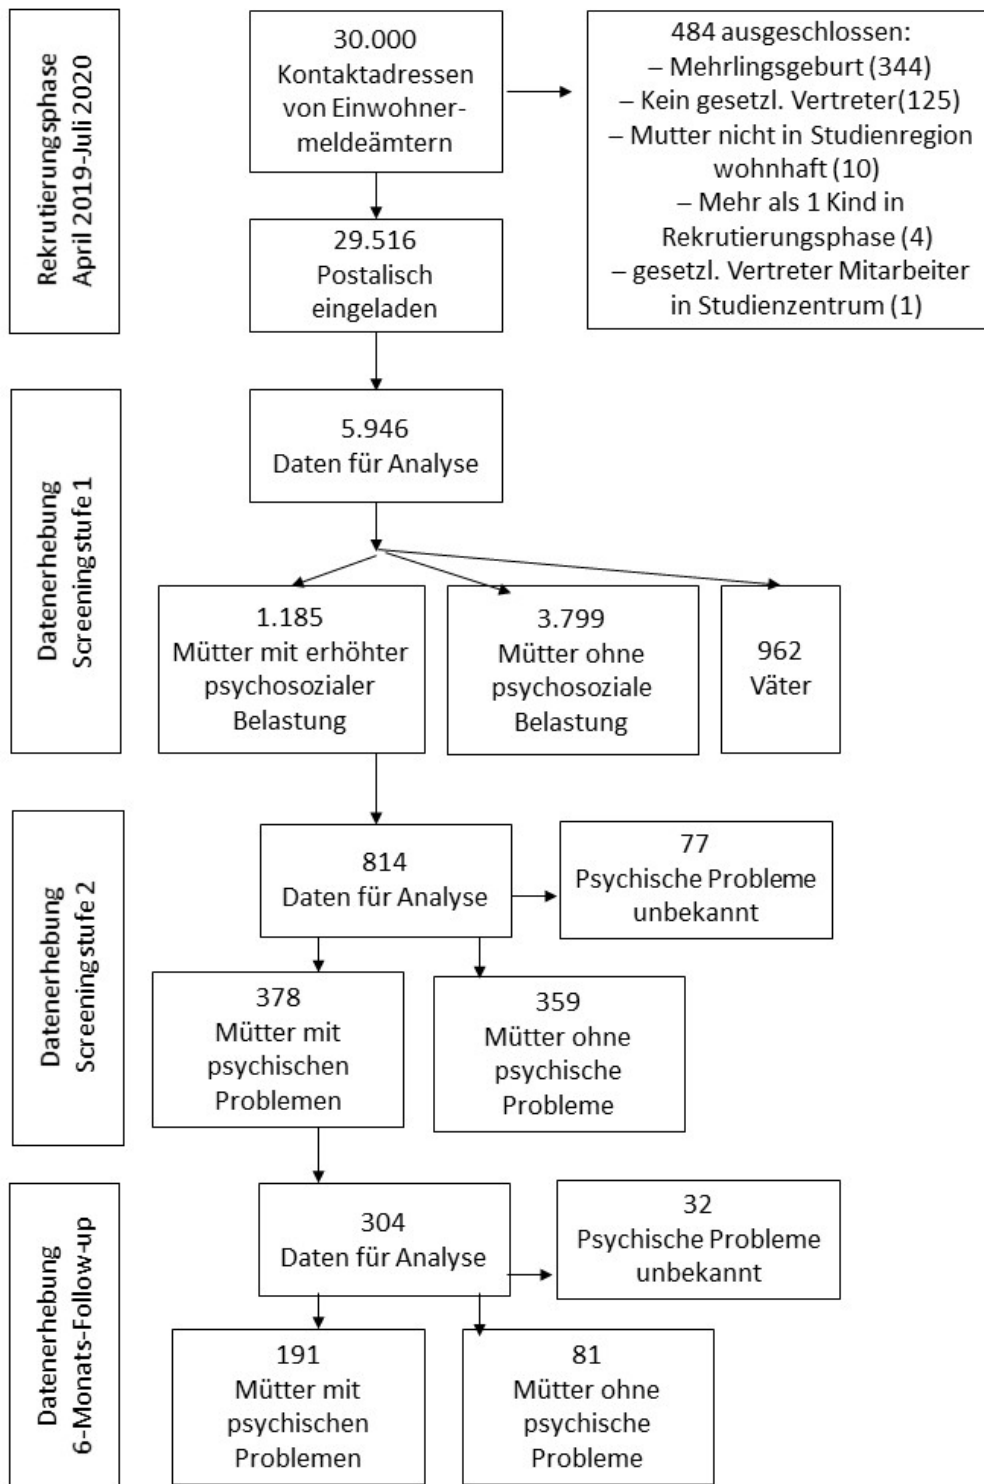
Rekrutierungsphase
April 2019-Juli 2020

30.000
Kontaktadressen von Einwohnermeldeämtern

484 ausgeschlossen:
– Mehrlingsgeburt (344)
– Kein gesetzl. Vertreter(125)
– Mutter nicht in Studienregion wohnhaft (10)
– Mehr als 1 Kind in Rekrutierungsphase (4)
– gesetzl. Vertreter Mitarbeiter in Studienzentrum (1)

29.516
Postalisch eingeladen

Datenerhebung
Screeningstufe 1

5.946
Daten für Analyse

1.185
Mütter mit erhöhter psychosozialer Belastung

3.799
Mütter ohne psychosoziale Belastung

962
Väter

Datenerhebung
Screeningstufe 2

814
Daten für Analyse

77
Psychische Probleme unbekannt

378
Mütter mit psychischen Problemen

359
Mütter ohne psychische Probleme

Datenerhebung
6-Monats-Follow-up

304
Daten für Analyse

32
Psychische Probleme unbekannt

191
Mütter mit psychischen Problemen

81
Mütter ohne psychische Probleme